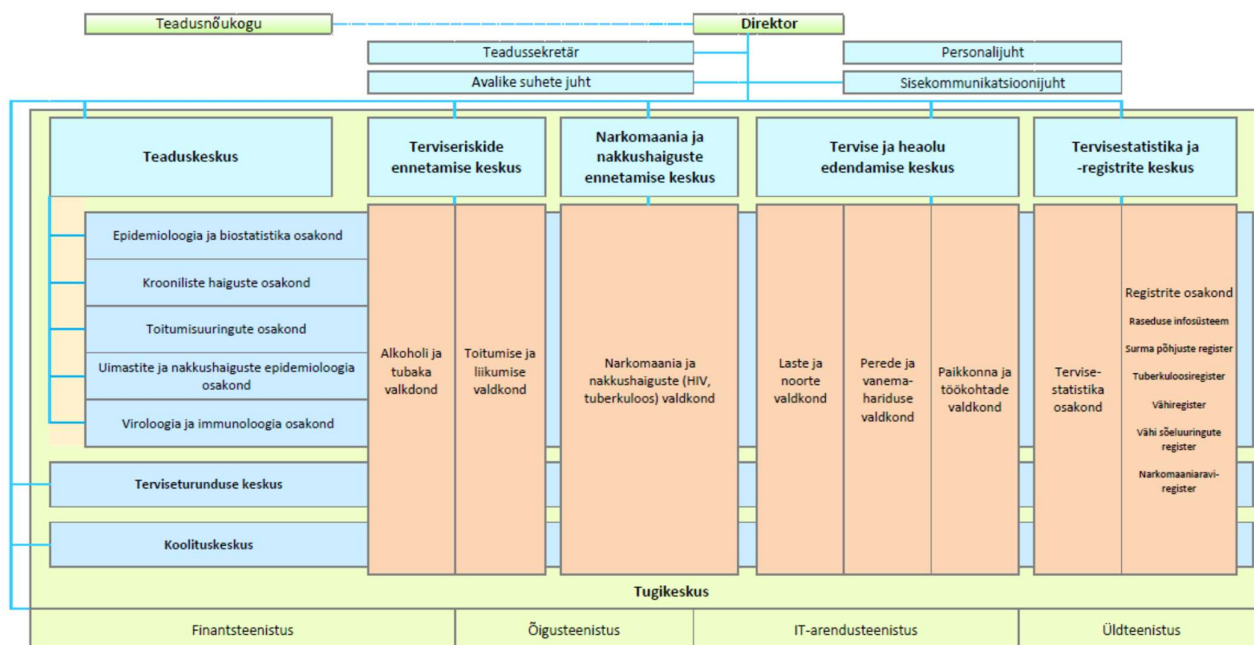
Teadusnõukogu

Direktor

Teadussekretär

Personalijuht

Avalike suhete juht

Sisekommunikatsioonijuht

Teaduskeskus

Terviseriskide ennetamise keskus

Narkomaania ja nakkushaiguste ennetamise keskus

Tervise ja heaolu edendamise keskus

Tervisestatistika ja -registrite keskus

Epidemioloogia ja biostatistika osakond

Krooniliste haiguste osakond

Toitumisuuringute osakond

Uimastite ja nakkushaiguste epidemioloogia osakond

Viroloogia ja immunoloogia osakond

Alkoholi ja tubaka valdkond

Toitumise ja liikumise valdkond

Narkomaania ja nakkushaiguste (HIV, tuberkuloos) valdkond

Laste ja noorte valdkond

Perede ja vanemahariduse valdkond

Paikkonna ja töökohtade valdkond

Tervisestatistika osakond

Registrite osakond

Raseduse infosüsteem

Surma põhjuste register

Tuberkuloosiregister

Vähiregister

Vähi sõeluuringute register

Narkomaaniaraviregister

Terviseturunduse keskus

Koolituskeskus

Tugikeskus

Finantsteenistus

Õigusteenistus

IT-arendusteenistus

Üldteenistus